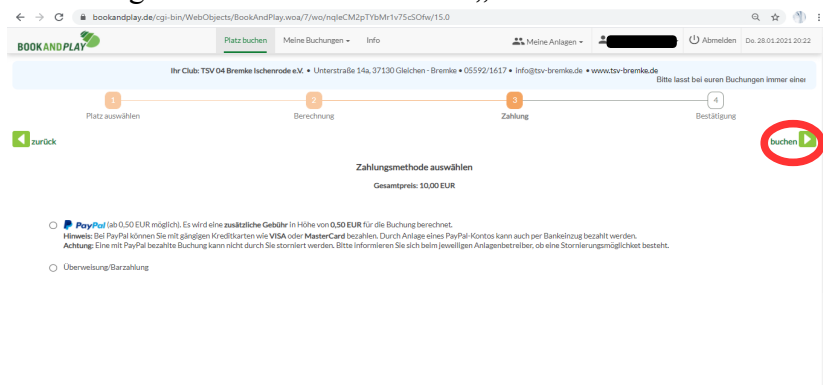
bookandplay.de/cgi-bin/WebObjects/BookAndPlay.woa/7/wo/nqleCM2pTYbMr1v75cSOfw/15.0

BOOKANDPLAY

Platz buchen

Meine Buchungen

Info

Meine Anlagen

Abmelden

Do. 28.01.2021 20:22

Ihr Club: TSV 04 Bremke Ischenrode e.V. • Unterstraße 14a, 37130 Gleichen - Bremke • 05592/1617 • info@tsv-bremke.de • www.tsv-bremke.de

Bitte lasst bei euren Buchungen immer einer

1
Platz auswählen

2
Berechnung

3
Zahlung

4
Bestätigung

zurück

buchen

Zahlungsmethode auswählen

Gesamtpreis: 10,00 EUR

PayPal (ab 0,50 EUR möglich). Es wird eine zusätzliche Gebühr in Höhe von 0,50 EUR für die Buchung berechnet.
Hinweis: Bei PayPal können Sie mit gängigen Kreditkarten wie VISA oder MasterCard bezahlen. Durch Anlage eines PayPal-Kontos kann auch per Bankeinzug bezahlt werden.
Achtung: Eine mit PayPal bezahlte Buchung kann nicht durch Sie storniert werden. Bitte informieren Sie sich beim jeweiligen Anlagenbetreiber, ob eine Stornierungsmöglichkeit besteht.

Überweisung/Barzahlung